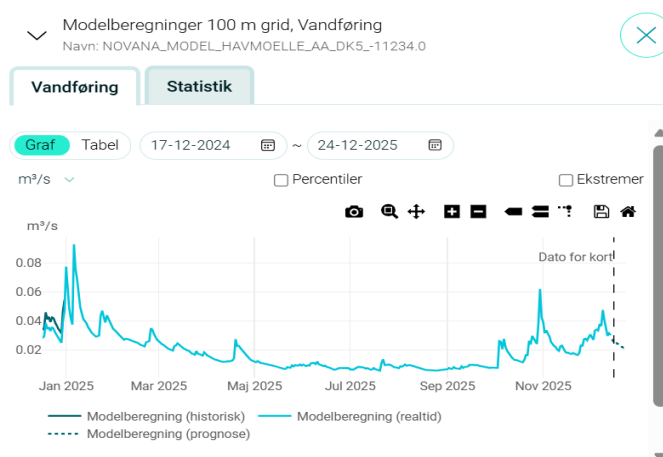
Modelberegninger 100 m grid, Vandføring
Navn: NOVANA_MODEL_HAVMOELLE_AA_DK5_-11234.0

Vandføring | Statistik

Graf | Tabel | 17-12-2024 ~ 24-12-2025

m³/s

Percentiler

Ekstremer

m³/s

0.08
0.06
0.04
0.02

Dato for kort

Jan 2025 | Mar 2025 | Maj 2025 | Jul 2025 | Sep 2025 | Nov 2025

Modelberegning (historisk)
Modelberegning (realtid)
Modelberegning (prognose)